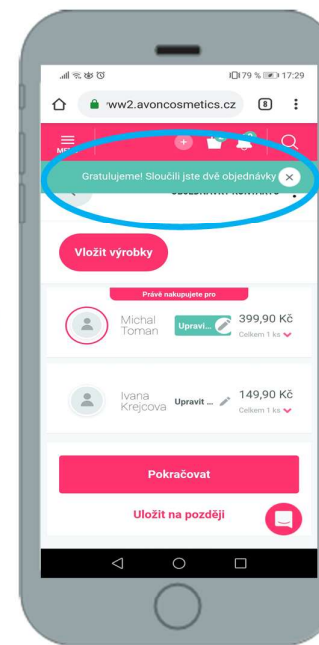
79 % 17:29

ww2.avoncosmetics.cz 8

Gratulujeme! Sloučili jste dvě objednávky

Vložit výrobky

Právě nakupujete pro

Michal Toman
Upravi...
399,90 Kč
Celkem 1 ks

Ivana Krejcova
Upravit ...
149,90 Kč
Celkem 1 ks

Pokračovat

Uložit na později